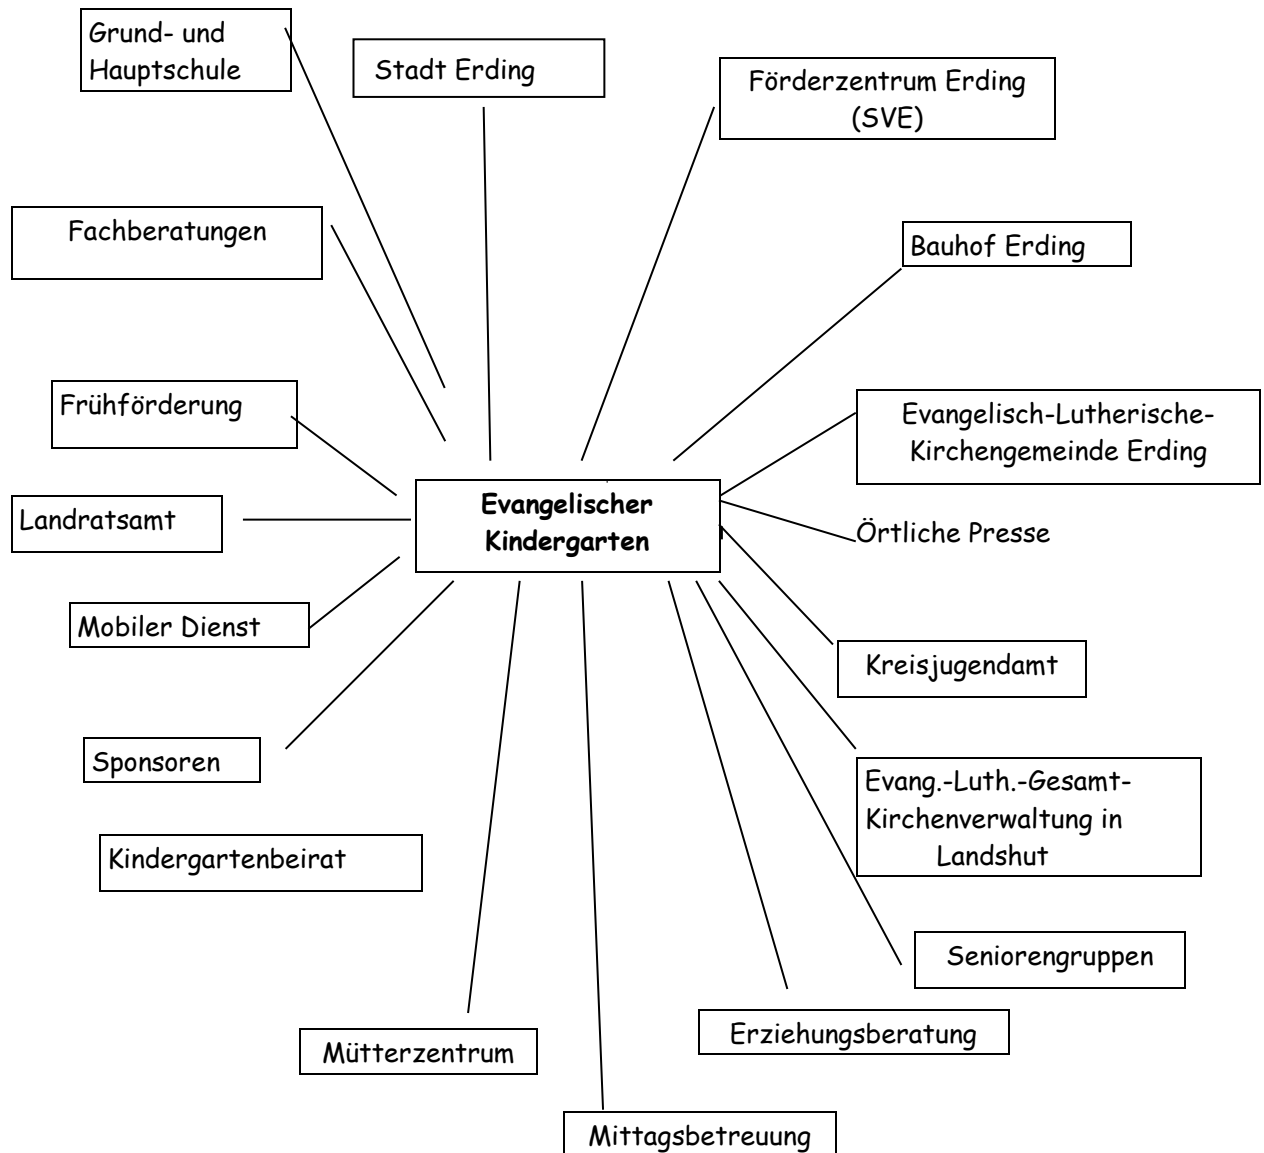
Grund- und Hauptschule

Stadt Erding

Förderzentrum Erding (SVE)

Fachberatungen

Bauhof Erding

Frühförderung

Evangelisch-Lutherische-Kirchengemeinde Erding

Landratsamt

Evangelischer Kindergarten

Örtliche Presse

Mobiler Dienst

Kreisjugendamt

Sponsoren

Evang.-Luth.-Gesamt-Kirchenverwaltung in Landshut

Kindergartenbeirat

Seniorengruppen

Erziehungsberatung

Mütterzentrum

Mittagsbetreuung